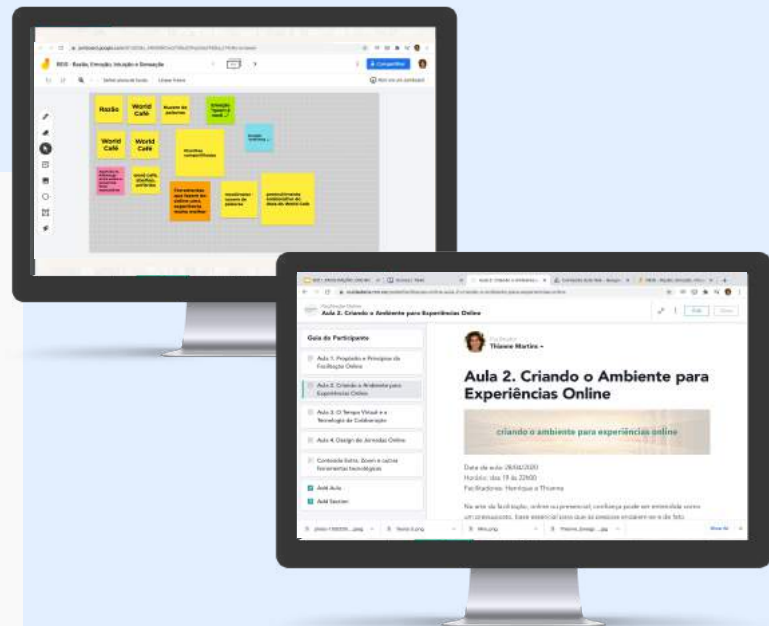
REID - Razão, Emoção, Intuição e Sensação

Compartilhar

Razão

World Café

World Café

World Café

Emoção

Aula 2. Criando o Ambiente para Experiências Online

Guia do Participante

Aula 1. Propósito e Princípios da Facilitação Online

Aula 2. Criando o Ambiente para Experiências Online

Aula 3. O Tempo Virtual e a Tecnologia de Colaboração

Aula 4. Design de Jornadas Online

Conteúdo Extra: Zoom e outras ferramentas tecnológicas

Add Aula

Add Section

Thianne Martins

Aula 2. Criando o Ambiente para Experiências Online

criando o ambiente para experiências online

Data da aula: 28/08/2020
Horário: das 19 às 22h00
Facilitadores: Henrique e Thianne

Na arte da facilitação, online ou presencial, confiança pode ser entendida como um pressuposto, base essencial para que as pessoas entrem se e de fato